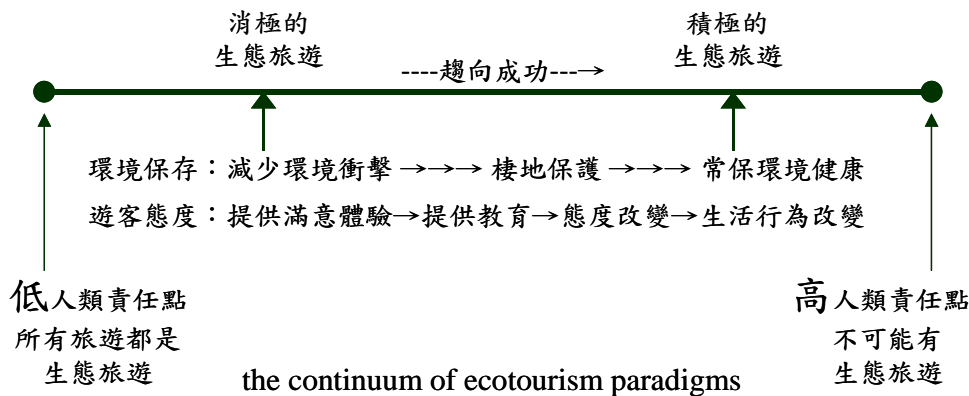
消極的
生態旅遊

----趨向成功---→

積極的
生態旅遊

環境保存：減少環境衝擊 →→→ 棲地保護 →→→ 常保環境健康

遊客態度：提供滿意體驗→提供教育→態度改變→生活行為改變

低人類責任點
所有旅遊都是
生態旅遊

the continuum of ecotourism paradigms

高人類責任點
不可能有
生態旅遊